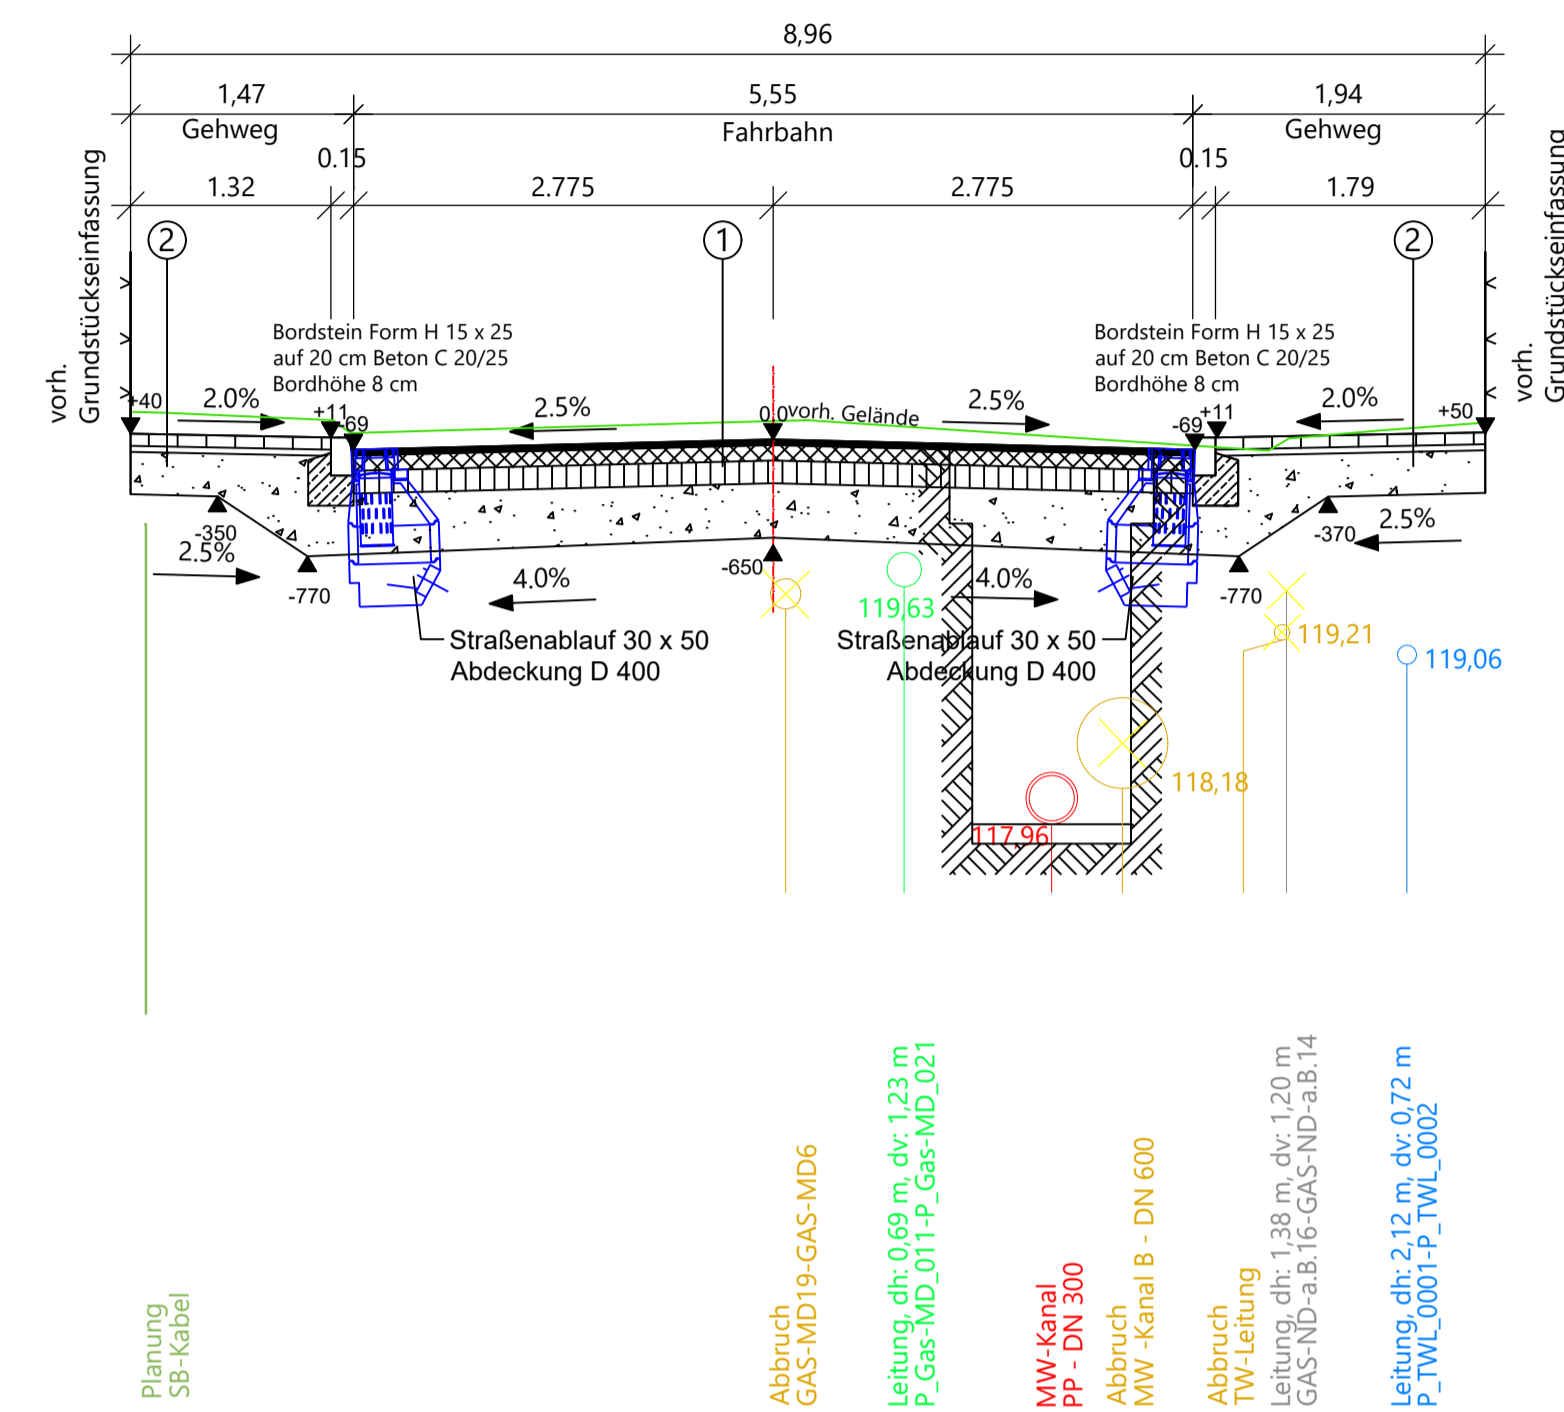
8,96

1,47
Gehweg

5,55
Fahrbahn

1,94
Gehweg

0.15
1.32
2.775
2.775
0.15
1.79

vorh. Grundstückseinfassung

②
①
②

vorh. Grundstückseinfassung

Bordstein Form H 15 x 25
auf 20 cm Beton C 20/25
Bordhöhe 8 cm

Bordstein Form H 15 x 25
auf 20 cm Beton C 20/25
Bordhöhe 8 cm

+40
2.0%
+11
-69
2.5%
0,0
vorh. Gelände
2.5%
-69
+11
2.0%
+50

-350
2.5%
-770
4.0%
-650
4.0%
-770
-370
2.5%

Straßenablauf 30 x 50
Abdeckung D 400

Straßenablauf 30 x 50
Abdeckung D 400

119,63
119,21
119,06
118,18
117,96

Planung
SB-Kabel

Abbruch
GAS-MD19-GAS-MD6

Leitung, dh: 0,69 m, dv: 1,23 m
P_Gas-MD_011-P_Gas-MD_021

MW-Kanal
PP - DN 300

Abbruch
MW -Kanal B - DN 600

Abbruch
TW-Leitung

Leitung, dh: 1,38 m, dv: 1,20 m
GAS-ND-a.B.16-GAS-ND-a.B.14

Leitung, dh: 2,12 m, dv: 0,72 m
P_TWL_0001-P_TWL_0002